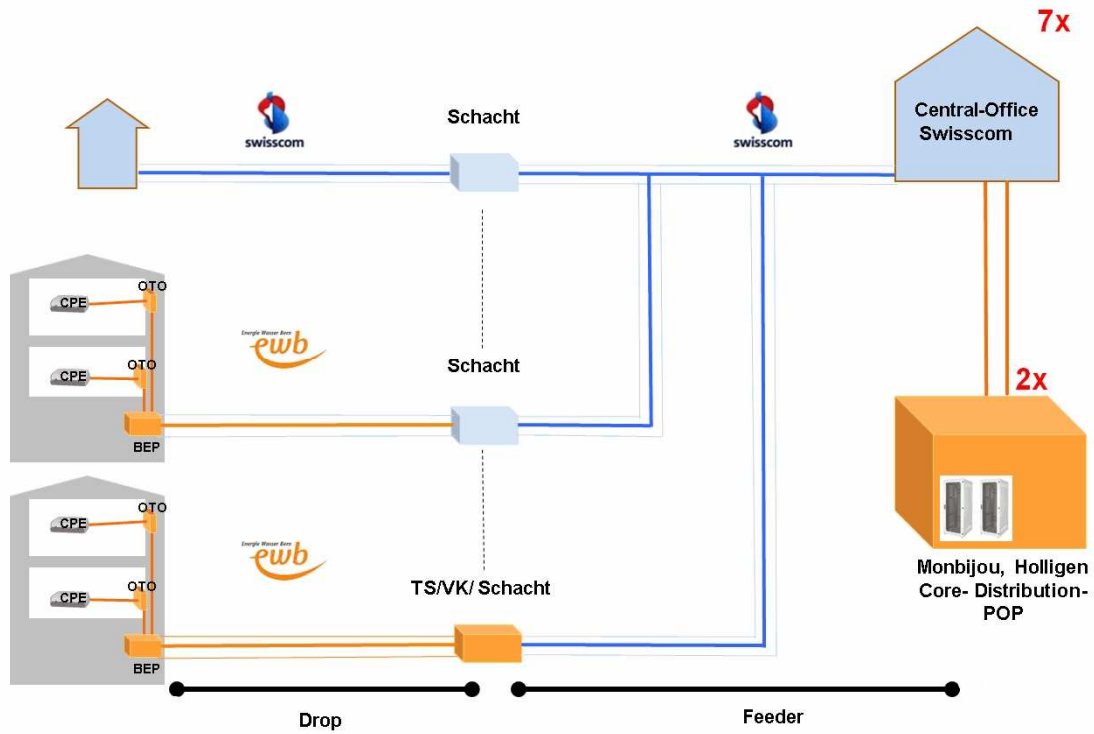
7x

swisscom

Schacht

swisscom

Central-Office Swisscom

CPE

OTO

CPE

OTO

BEP

Energie Wasser Bern

ewb

Schacht

2x

CPE

OTO

CPE

OTO

BEP

Energie Wasser Bern

ewb

TS/VK/ Schacht

Monbijou, Holligen Core- Distribution-POP

Drop

Feeder